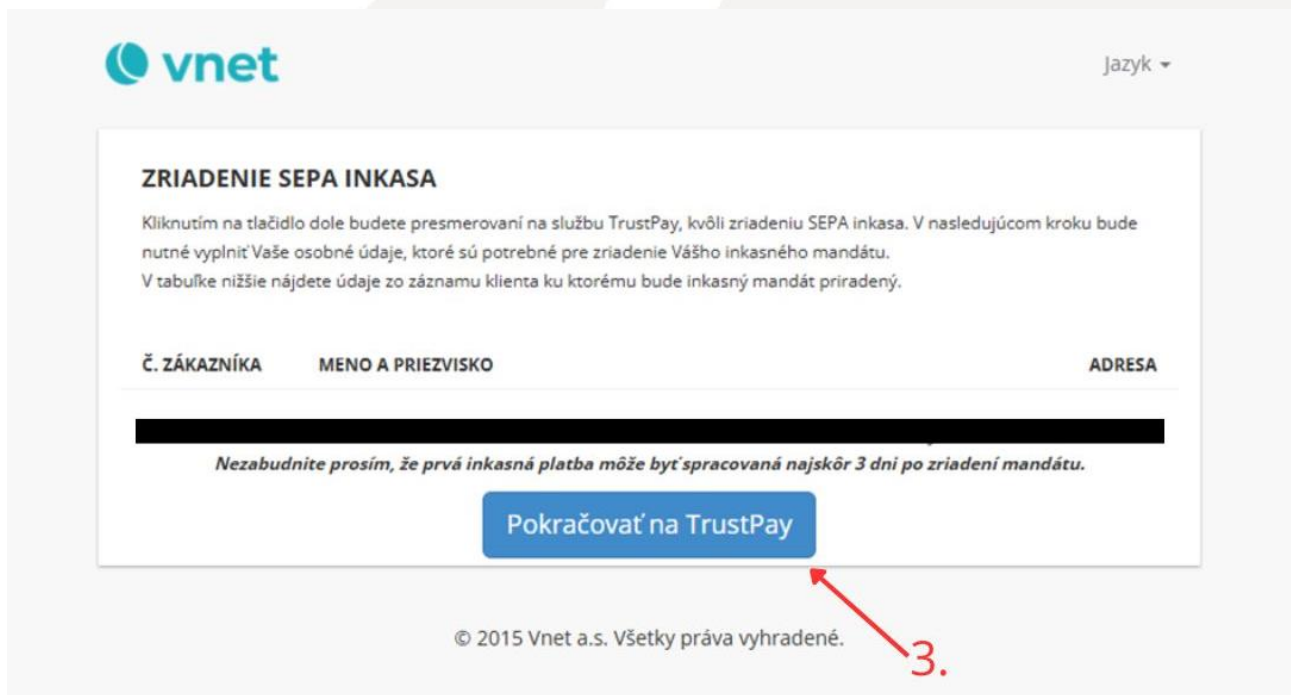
vnet

Jazyk

ZRIADENIE SEPA INKASA

Kliknutím na tlačidlo dole budete presmerovaní na službu TrustPay, kvôli zriadeniu SEPA inkasa. V nasledujúcom kroku bude nutné vyplniť Vaše osobné údaje, ktoré sú potrebné pre zriadenie Vášho inkasného mandátu.
V tabuľke nižšie nájdete údaje zo záznamu klienta ku ktorému bude inkasný mandát priradený.

| Č. ZÁKAZNÍKA | MENO A PRIEZVISKO | ADRESA |
|---|---|---|
| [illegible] | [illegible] | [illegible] |

Nezabudnite prosím, že prvá inkasná platba môže byť spracovaná najskôr 3 dni po zriadení mandátu.

Pokračovať na TrustPay

3.

© 2015 Vnet a.s. Všetky práva vyhradené.